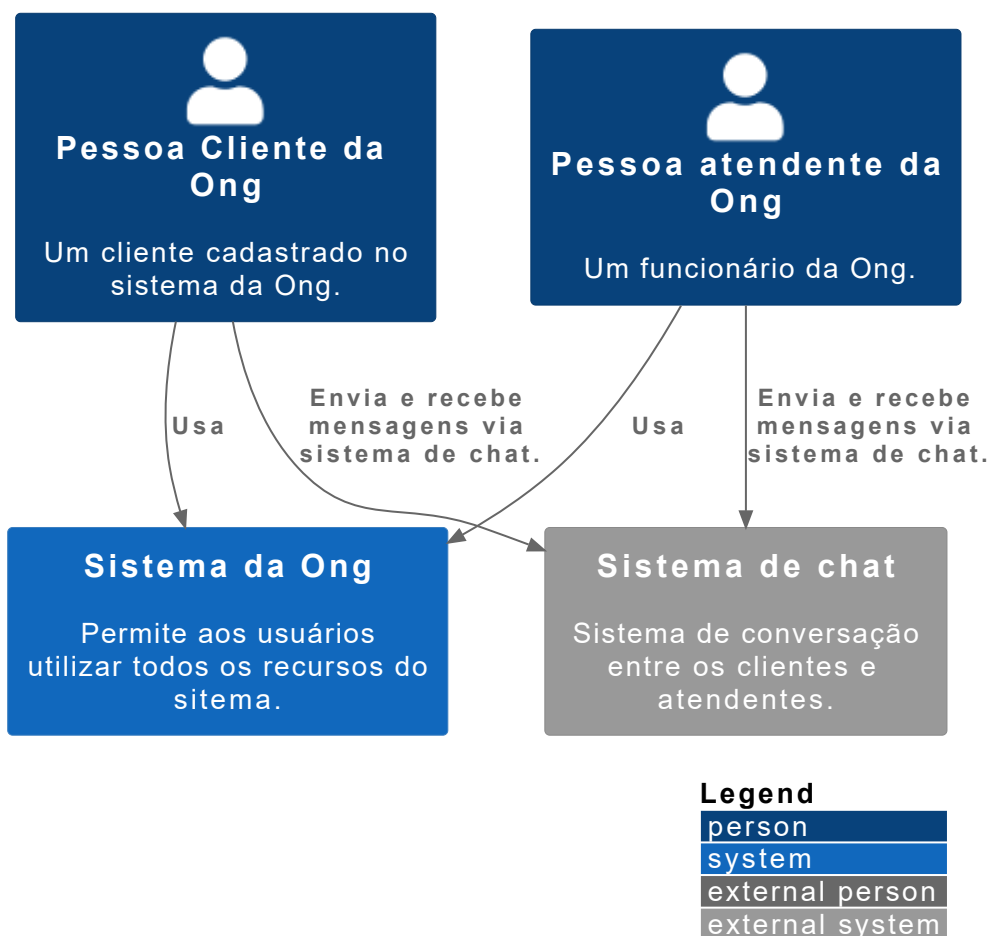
Pessoa Cliente da Ong

Um cliente cadastrado no sistema da Ong.

Pessoa atendente da Ong

Um funcionário da Ong.

Usa

Envia e recebe mensagens via sistema de chat.

Usa

Envia e recebe mensagens via sistema de chat.

Sistema da Ong

Permite aos usuários utilizar todos os recursos do sitema.

Sistema de chat

Sistema de conversação entre os clientes e atendentes.

Legend

person

system

external person

external system